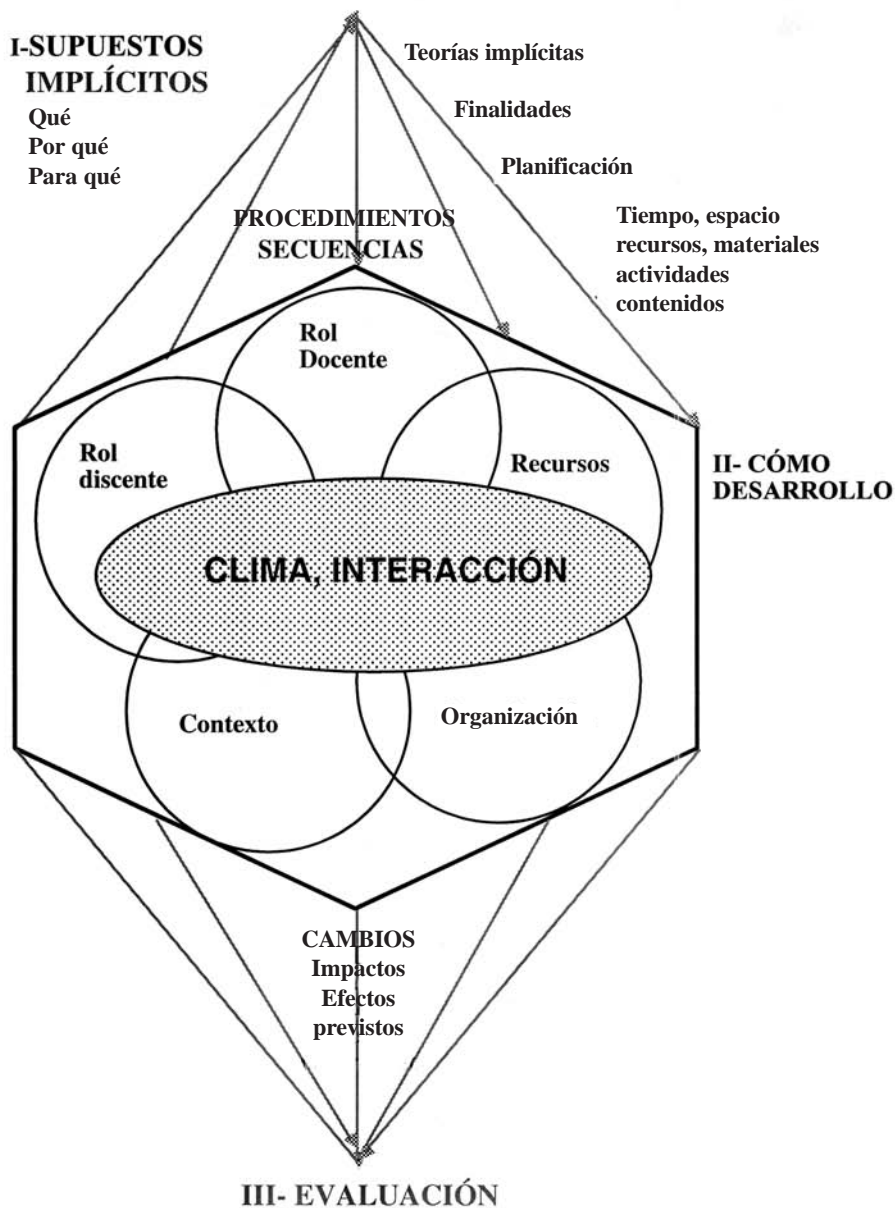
I-SUPUESTOS IMPLÍCITOS

Qué
Por qué
Para qué

Teorías implícitas

Finalidades

Planificación

Tiempo, espacio recursos, materiales actividades contenidos

PROCEDIMIENTOS SECUENCIAS

Rol Docente

Rol discente

Recursos

II- CÓMO DESARROLLO

CLIMA, INTERACCIÓN

Contexto

Organización

CAMBIOS
Impactos
Efectos previstos

III- EVALUACIÓN